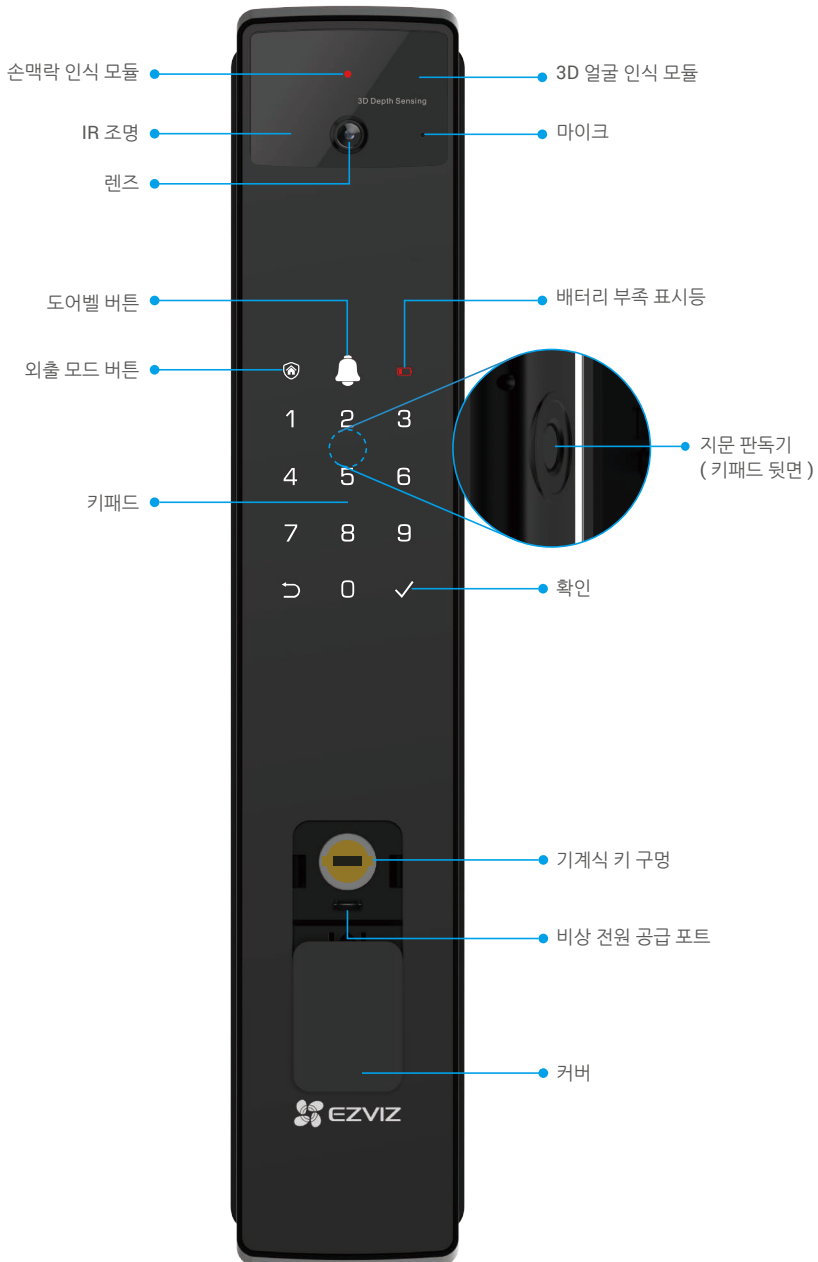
손맥락 인식 모듈

3D Depth Sensing

3D 얼굴 인식 모듈

IR 조명

마이크

렌즈

도어벨 버튼

배터리 부족 표시등

외출 모드 버튼

1 2 3
4 5 6
7 8 9
0

지문 판독기 ( 키패드 뒷면 )

키패드

확인

기계식 키 구멍

비상 전원 공급 포트

커버

EZVIZ